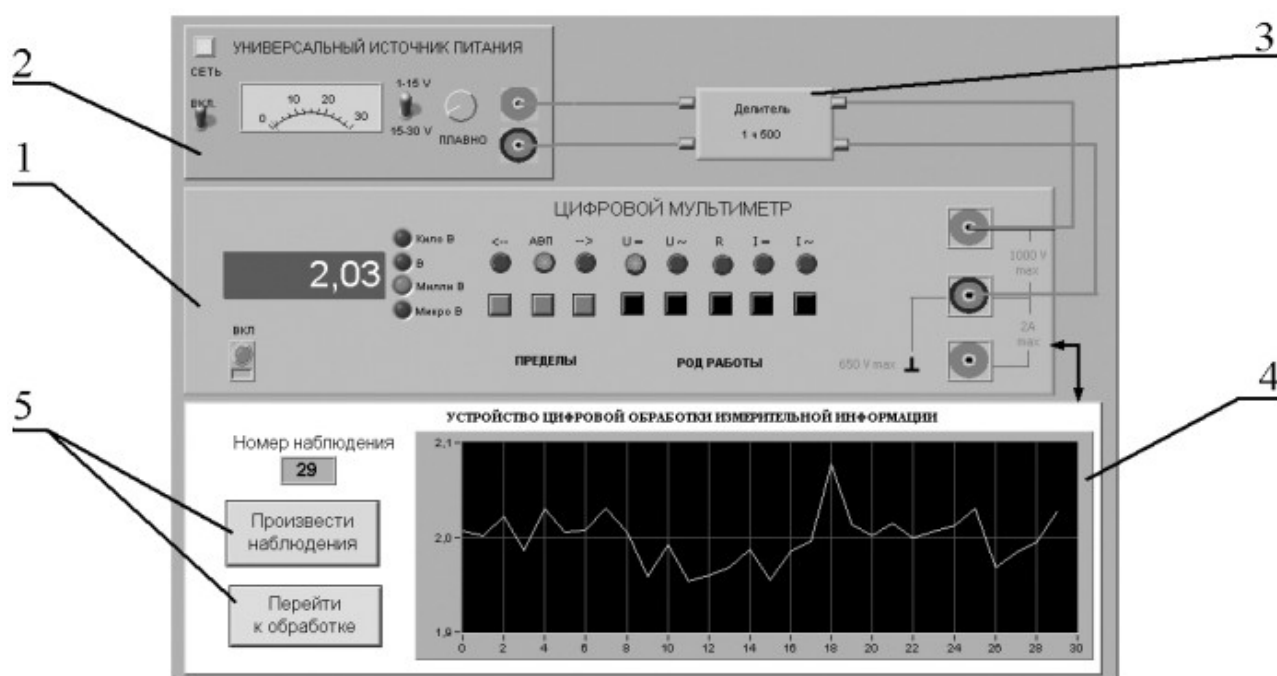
2

3

1

УНИВЕРСАЛЬНЫЙ ИСТОЧНИК ПИТАНИЯ

СЕТЬ

ВКЛ.

0 10 20 30

1-15 V

15-30 V

ПЛАВНО

Делитель

1 : 500

ЦИФРОВОЙ МУЛЬТИМЕТР

2,03

Кило В

В

Милли В

Микро В

<-- АВП --> U= U~ R I= I~

1000 V max

2A max

ВКЛ

ПРЕДЕЛЫ

РОД РАБОТЫ

650 V max

5

4

УСТРОЙСТВО ЦИФРОВОЙ ОБРАБОТКИ ИЗМЕРИТЕЛЬНОЙ ИНФОРМАЦИИ

Номер наблюдения

29

Произвести наблюдения

Перейти к обработке

2,1

2,0

1,9

0 2 4 6 8 10 12 14 16 18 20 22 24 26 28 30